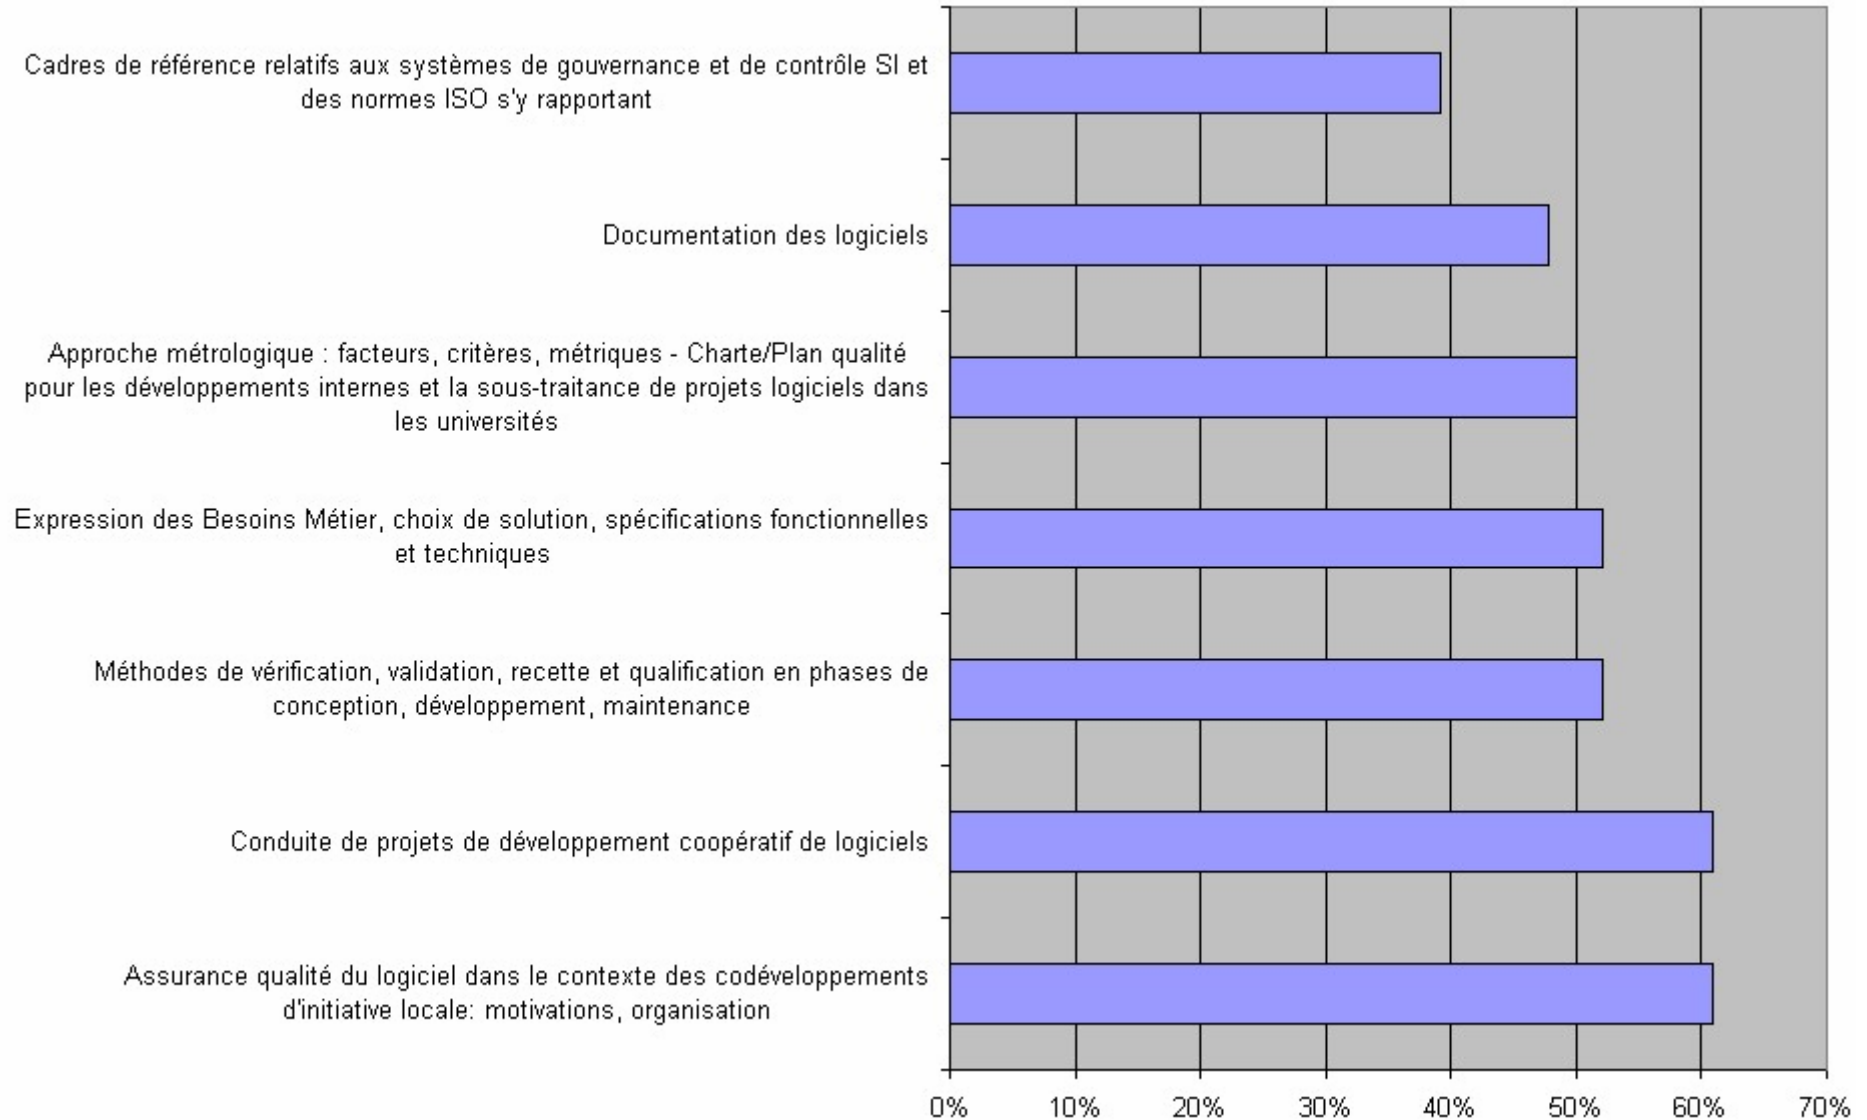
Cadres de référence relatifs aux systèmes de gouvernance et de contrôle SI et des normes ISO s'y rapportant

Documentation des logiciels

Approche métrologique : facteurs, critères, métriques - Charte/Plan qualité pour les développements internes et la sous-traitance de projets logiciels dans les universités

Expression des Besoins Métier, choix de solution, spécifications fonctionnelles et techniques

Méthodes de vérification, validation, recette et qualification en phases de conception, développement, maintenance

Conduite de projets de développement coopératif de logiciels

Assurance qualité du logiciel dans le contexte des codéveloppements d'initiative locale: motivations, organisation

0%
10%
20%
30%
40%
50%
60%
70%